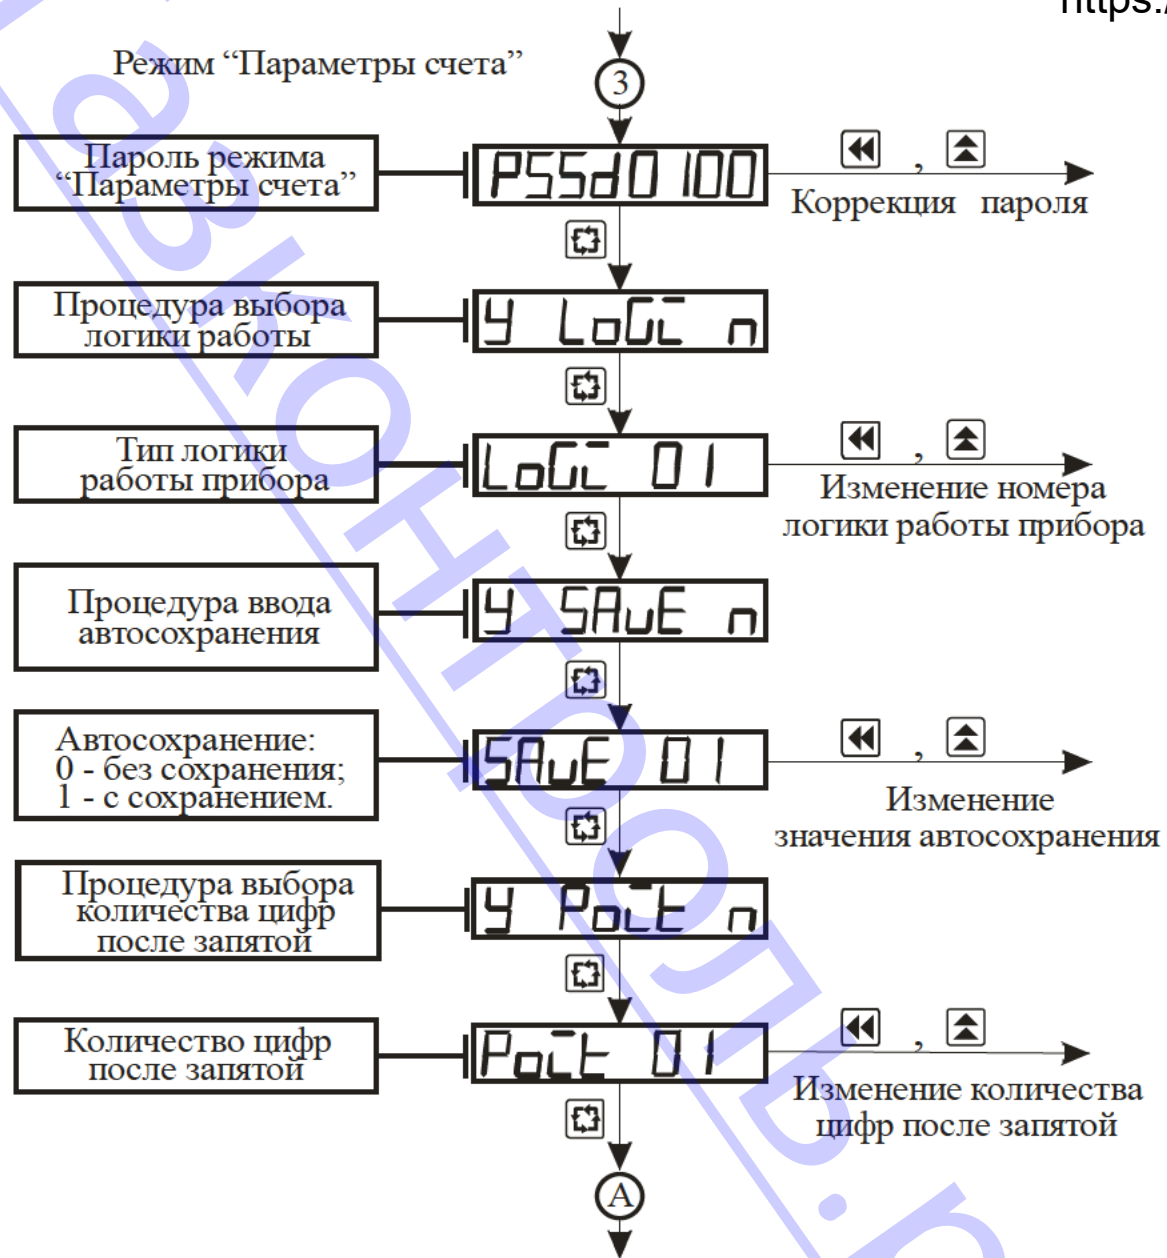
https:/

Режим “Параметры счета”

3

Пароль режима “Параметры счета”

PSSd0 100

,

Коррекция пароля

Процедура выбора логики работы

Y LoGc n

Тип логики работы прибора

LoGc 01

,

Изменение номера логики работы прибора

Процедура ввода автосохранения

Y SAuE n

Автосохранение:
0 - без сохранения;
1 - с сохранением.

SAuE 01

,

Изменение значения автосохранения

Процедура выбора количества цифр после запятой

Y PoLt n

Количество цифр после запятой

PoLt 01

,

Изменение количества цифр после запятой

A